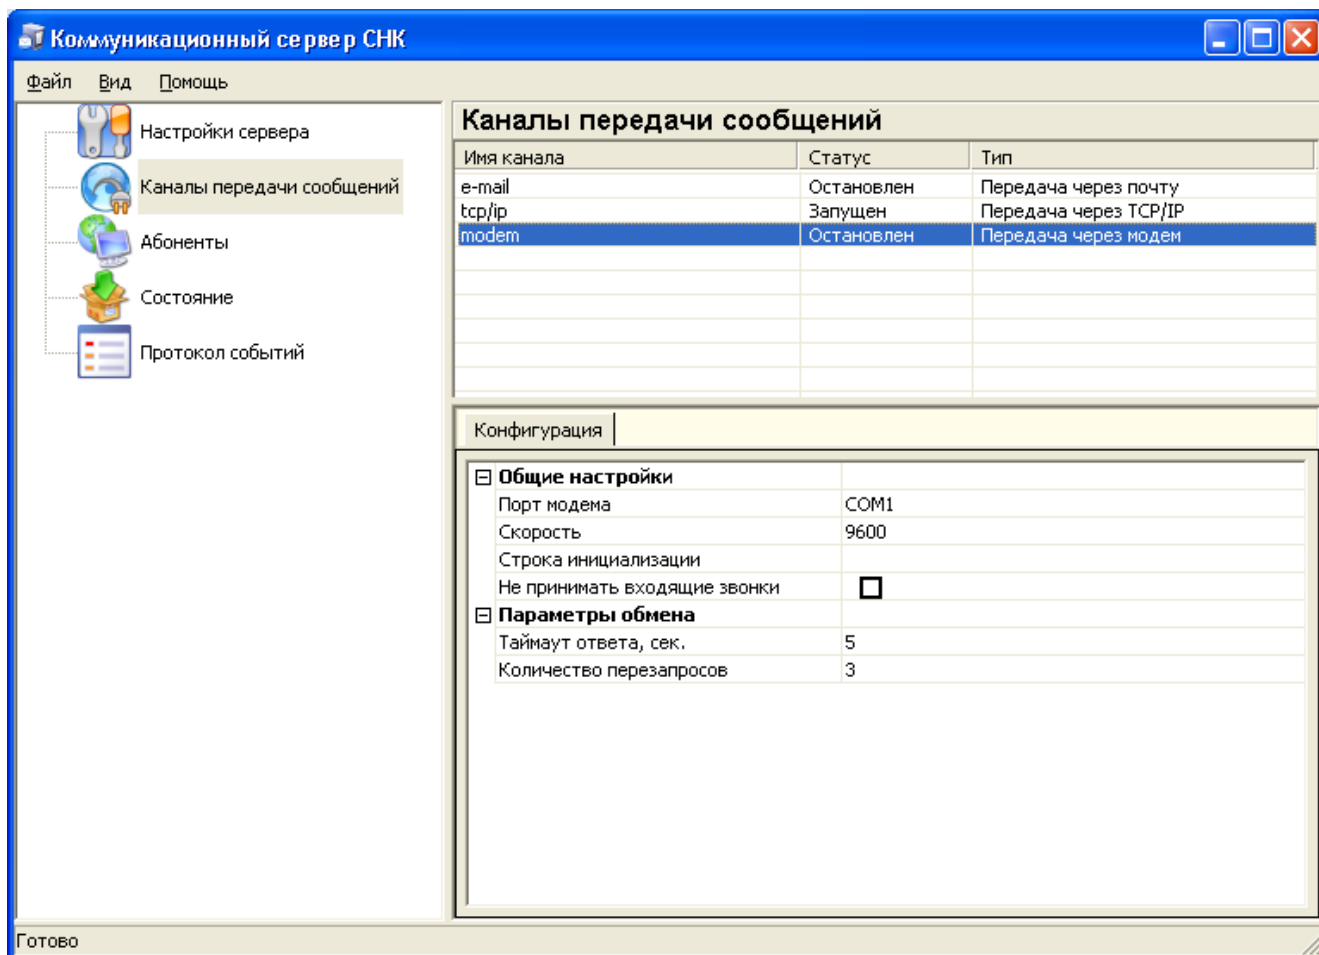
Коммуникационный сервер СНК

Файл Вид Помощь

Настройки сервера
Каналы передачи сообщений
Абоненты
Состояние
Протокол событий

Каналы передачи сообщений

| Имя канала | Статус | Тип |
|---|---|---|
| e-mail | Остановлен | Передача через почту |
| tcp/ip | Запущен | Передача через TCP/IP |
| modem | Остановлен | Передача через модем |

Конфигурация

⊟ Общие настройки
| | |
|---|---|
| Порт модема | COM1 |
| Скорость | 9600 |
| Строка инициализации | |
| Не принимать входящие звонки | ☐ |

⊟ Параметры обмена
| | |
|---|---|
| Таймаут ответа, сек. | 5 |
| Количество перезапросов | 3 |

Готово